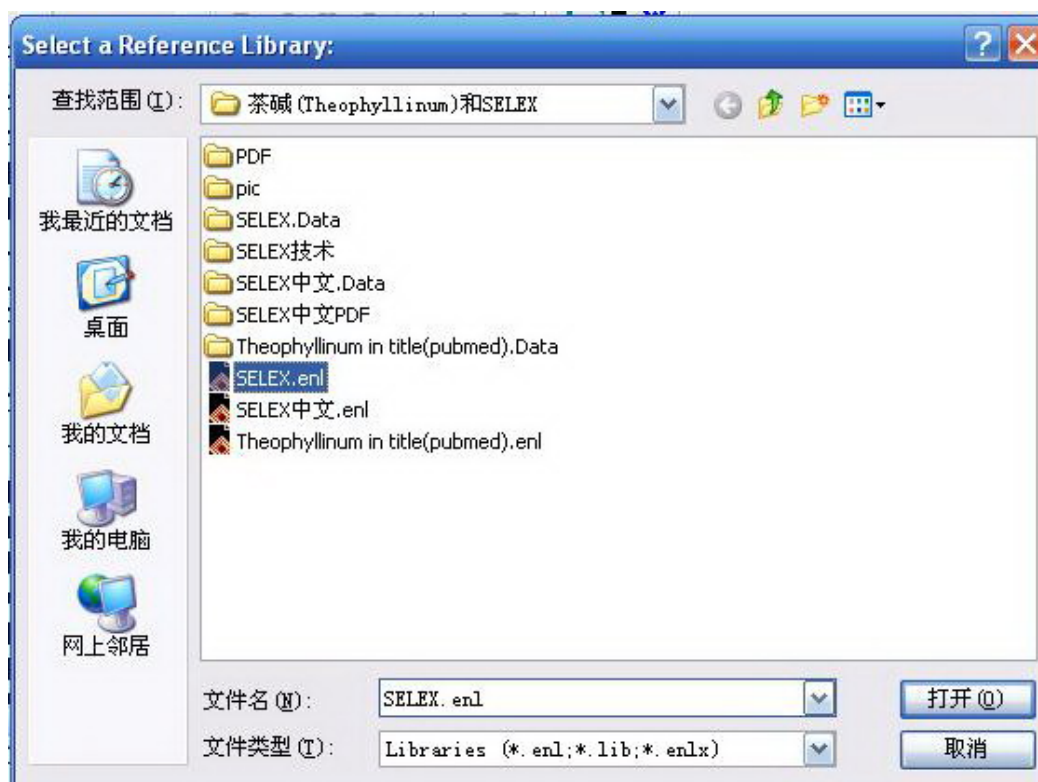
Select a Reference Library:

查找范围(I): 茶碱(Theophyllinum)和SELEX

我最近的文档
桌面
我的文档
我的电脑
网上邻居

PDF
pic
SELEX.Data
SELEX技术
SELEX中文.Data
SELEX中文PDF
Theophyllinum in title(pubmed).Data
SELEX.enl
SELEX中文.enl
Theophyllinum in title(pubmed).enl

文件名(N): SELEX.enl
打开(O)
文件类型(T): Libraries (*.enl;*.lib;*.enlx)
取消